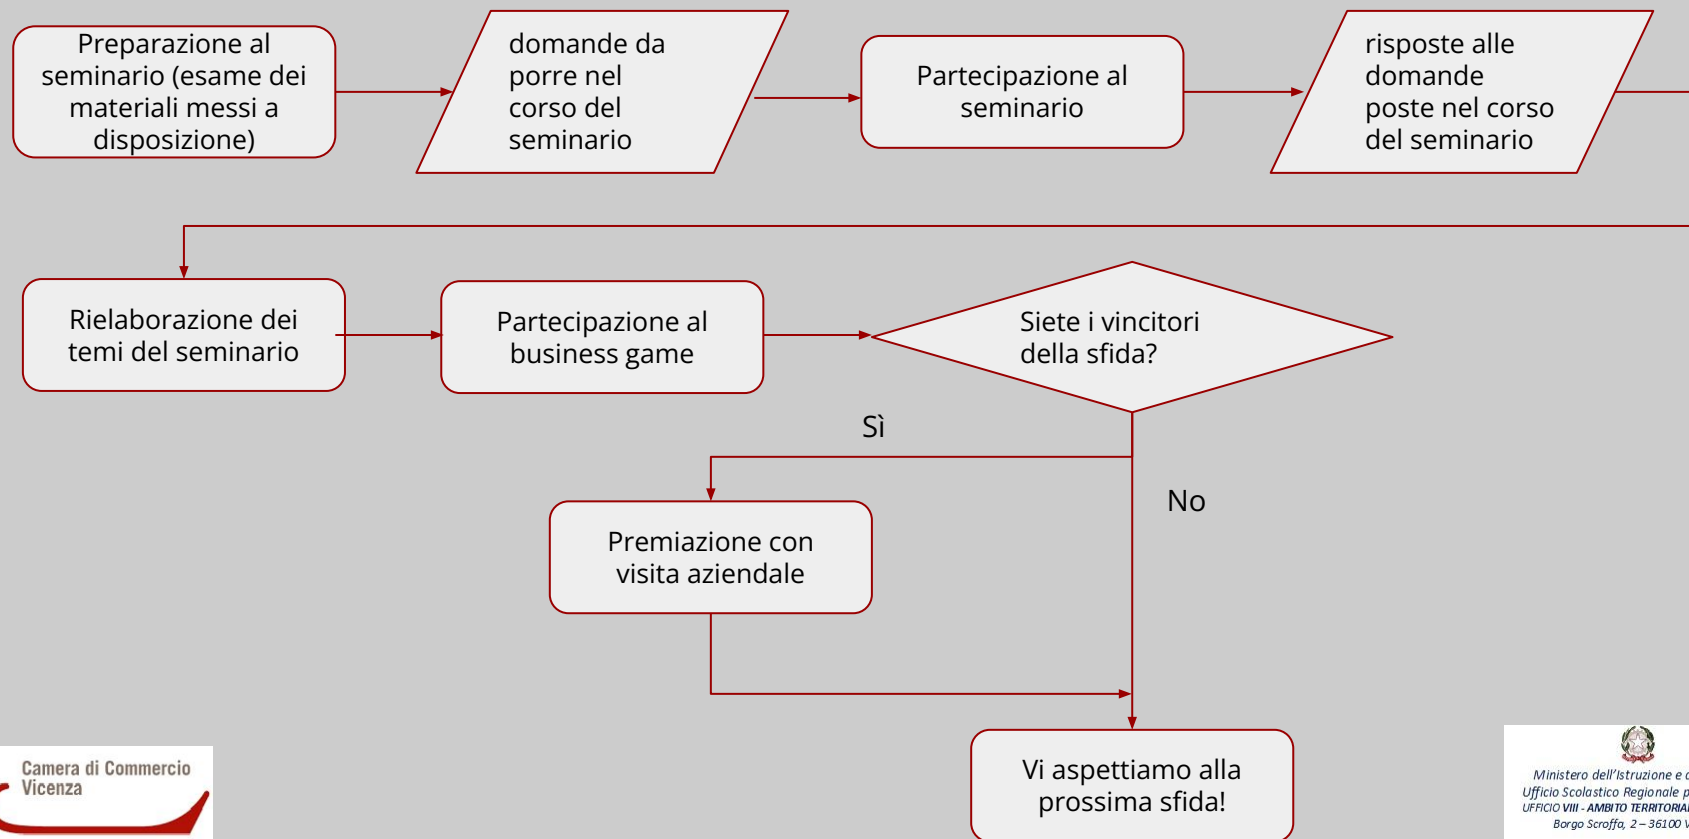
Preparazione al seminario (esame dei materiali messi a disposizione)

domande da porre nel corso del seminario

Partecipazione al seminario

risposte alle domande poste nel corso del seminario

Rielaborazione dei temi del seminario

Partecipazione al business game

Siete i vincitori della sfida?

Sì

No

Premiazione con visita aziendale

Vi aspettiamo alla prossima sfida!

Camera di Commercio Vicenza

Ministero dell'Istruzione e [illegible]
Ufficio Scolastico Regionale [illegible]
UFFICIO VIII - AMBITO TERRITORIA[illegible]
Borgo Scroffa, 2 – 36100 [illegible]